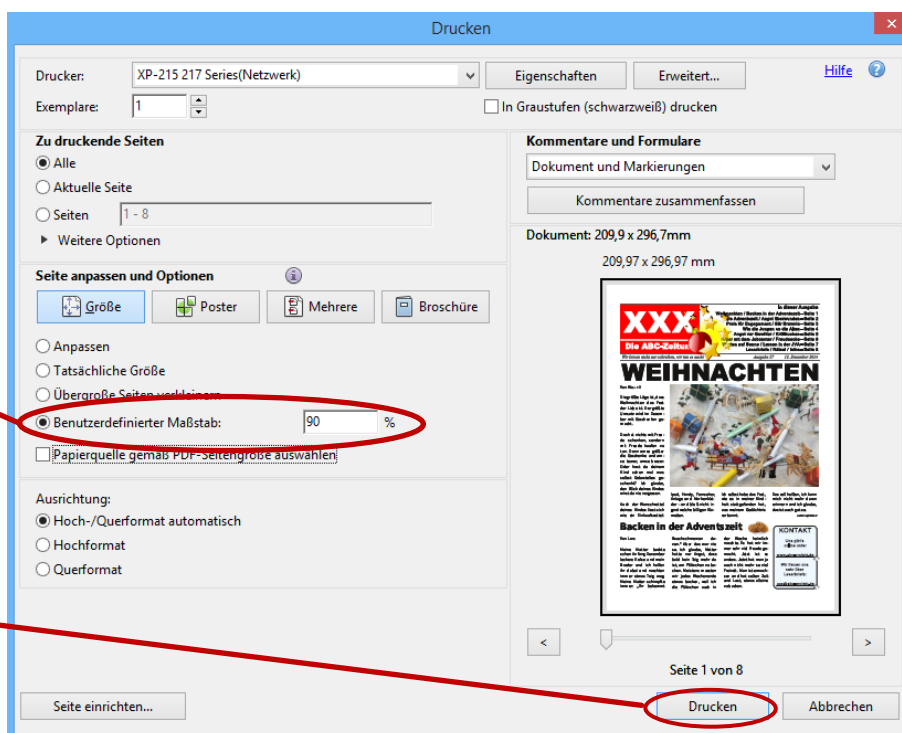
Drucken

Drucker: XP-215 217 Series(Netzwerk)
Eigenschaften
Erweitert...
Hilfe
Exemplare: 1
In Graustufen (schwarzweiß) drucken

Zu druckende Seiten
Alle
Aktuelle Seite
Seiten 1 - 8
Weitere Optionen

Seite anpassen und Optionen
Größe
Poster
Mehrere
Broschüre
Anpassen
Tatsächliche Größe
Übergroße Seiten verkleinern
Benutzerdefinierter Maßstab: 90 %
Papierquelle gemäß PDF-Seitengröße auswählen

Ausrichtung:
Hoch-/Querformat automatisch
Hochformat
Querformat

Kommentare und Formulare
Dokument und Markierungen
Kommentare zusammenfassen

Dokument: 209,9 x 296,7mm
209,97 x 296,97 mm

XXX
Die ABC-Zeitung
WEIHNACHTEN
Backen in der Adventszeit
KONTAKT

<
>
Seite 1 von 8

Seite einrichten...
Drucken
Abbrechen